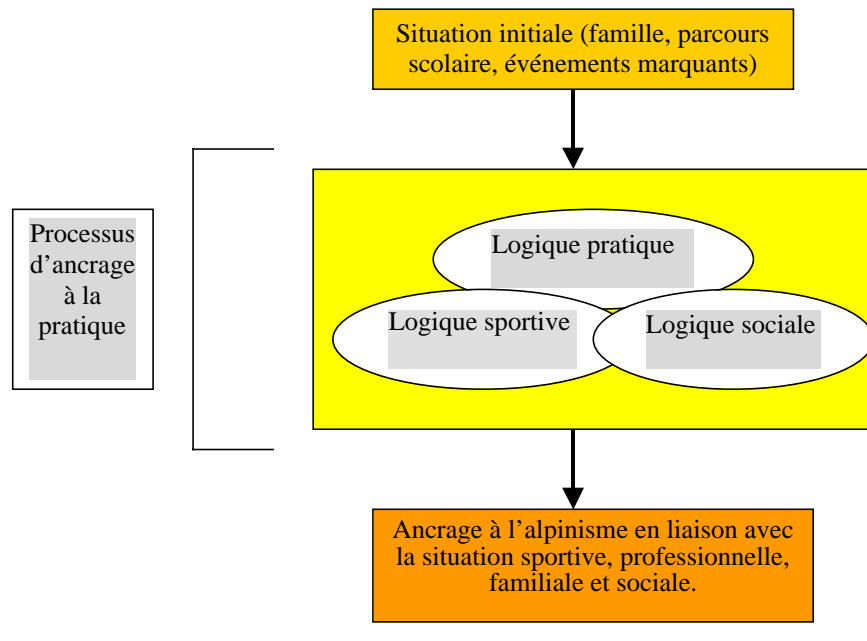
Situation initiale (famille, parcours scolaire, événements marquants)

Processus d'ancrage à la pratique

Logique pratique

Logique sportive

Logique sociale

Ancrage à l'alpinisme en liaison avec la situation sportive, professionnelle, familiale et sociale.